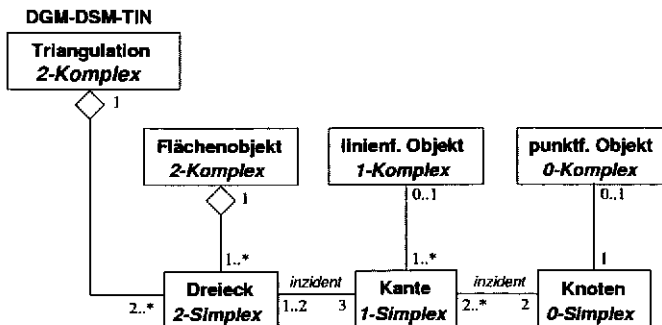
DGM-DSM-TIN

Triangulation
2-Komplex

1

Flächenobjekt
2-Komplex

1

linienf. Objekt
1-Komplex

0..1

punktf. Objekt
0-Komplex

0..1

1..*

1..*

1

2..*

Dreieck
2-Simplex

1..2

inzident

3

Kante
1-Simplex

2..*

inzident

2

Knoten
0-Simplex